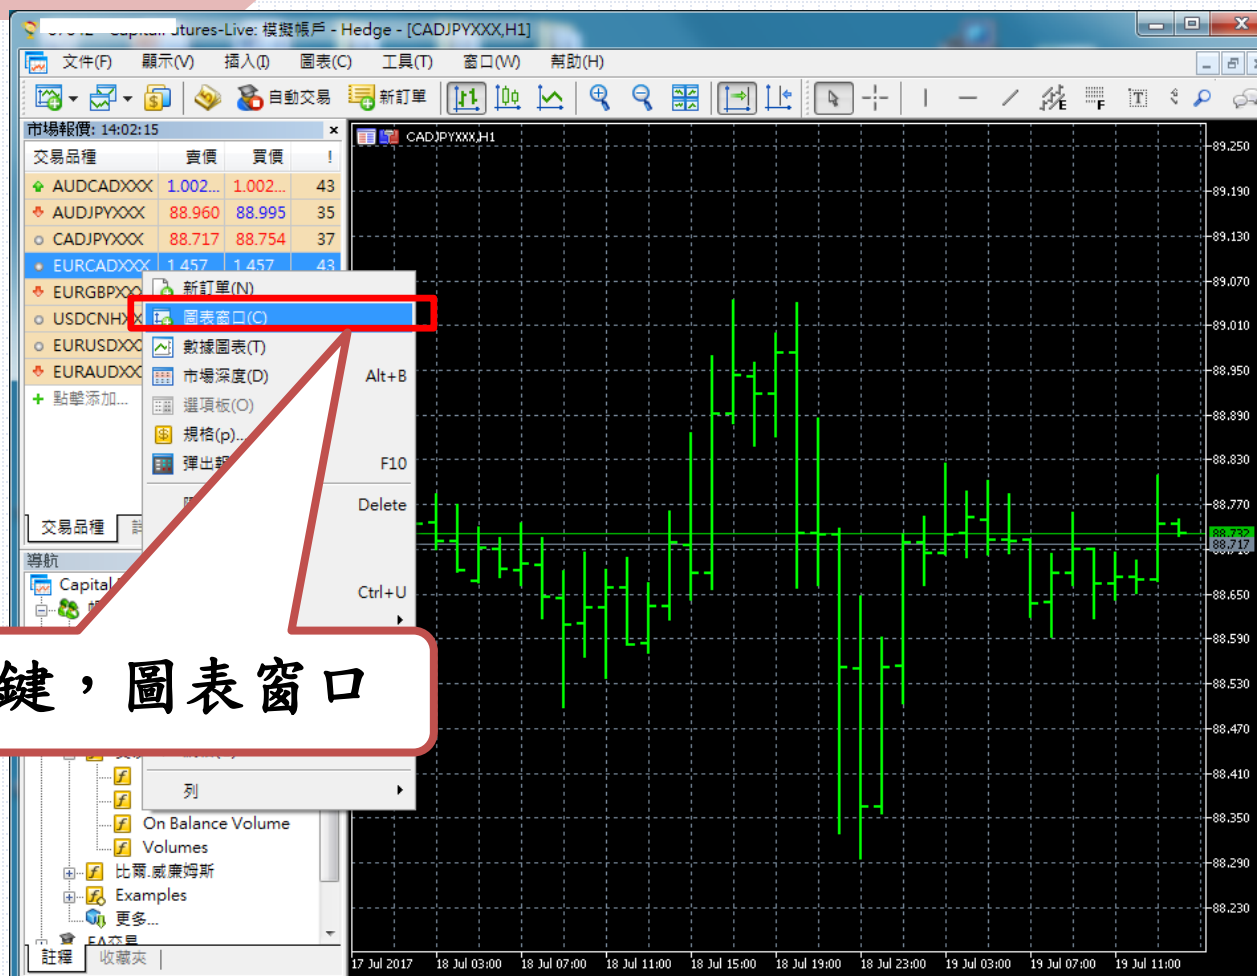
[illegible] Capital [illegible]utures-Live: 模擬帳戶 - Hedge - [CADJPYXXX,H1]

文件(F) 顯示(V) 插入(I) 圖表(C) 工具(T) 窗口(W) 幫助(H)

自動交易 新訂單

市場報價: 14:02:15

| 交易品種 | 賣價 | 買價 | ! |
|---|---|---|---|
| AUDCADXXX | 1.002... | 1.002... | 43 |
| AUDJPYXXX | 88.960 | 88.995 | 35 |
| CADJPYXXX | 88.717 | 88.754 | 37 |
| EURCADXXX | 1.457 | 1.457 | 43 |
| EURGBPXX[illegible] | | | |
| USDCNHX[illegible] | | | |
| EURUSDXX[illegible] | | | |
| EURAUDXX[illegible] | | | |

+ 點擊添加...

交易品種 詳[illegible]

新訂單(N)
圖表窗口(C)
數據圖表(T)
市場深度(D) Alt+B
選項板(O)
規格(p)...
彈出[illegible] F10
Delete
Ctrl+U
列

導航
Capital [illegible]
On Balance Volume
Volumes
比爾.威廉姆斯
Examples
更多...
EA交易
註釋 收藏夾

鍵，圖表窗口

CADJPYXXX,H1

89.250
89.190
89.130
89.070
89.010
88.950
88.890
88.830
88.770
88.732
88.717
88.650
88.590
88.530
88.470
88.410
88.350
88.290
88.230

17 Jul 2017 18 Jul 03:00 18 Jul 07:00 18 Jul 11:00 18 Jul 15:00 18 Jul 19:00 18 Jul 23:00 19 Jul 03:00 19 Jul 07:00 19 Jul 11:00